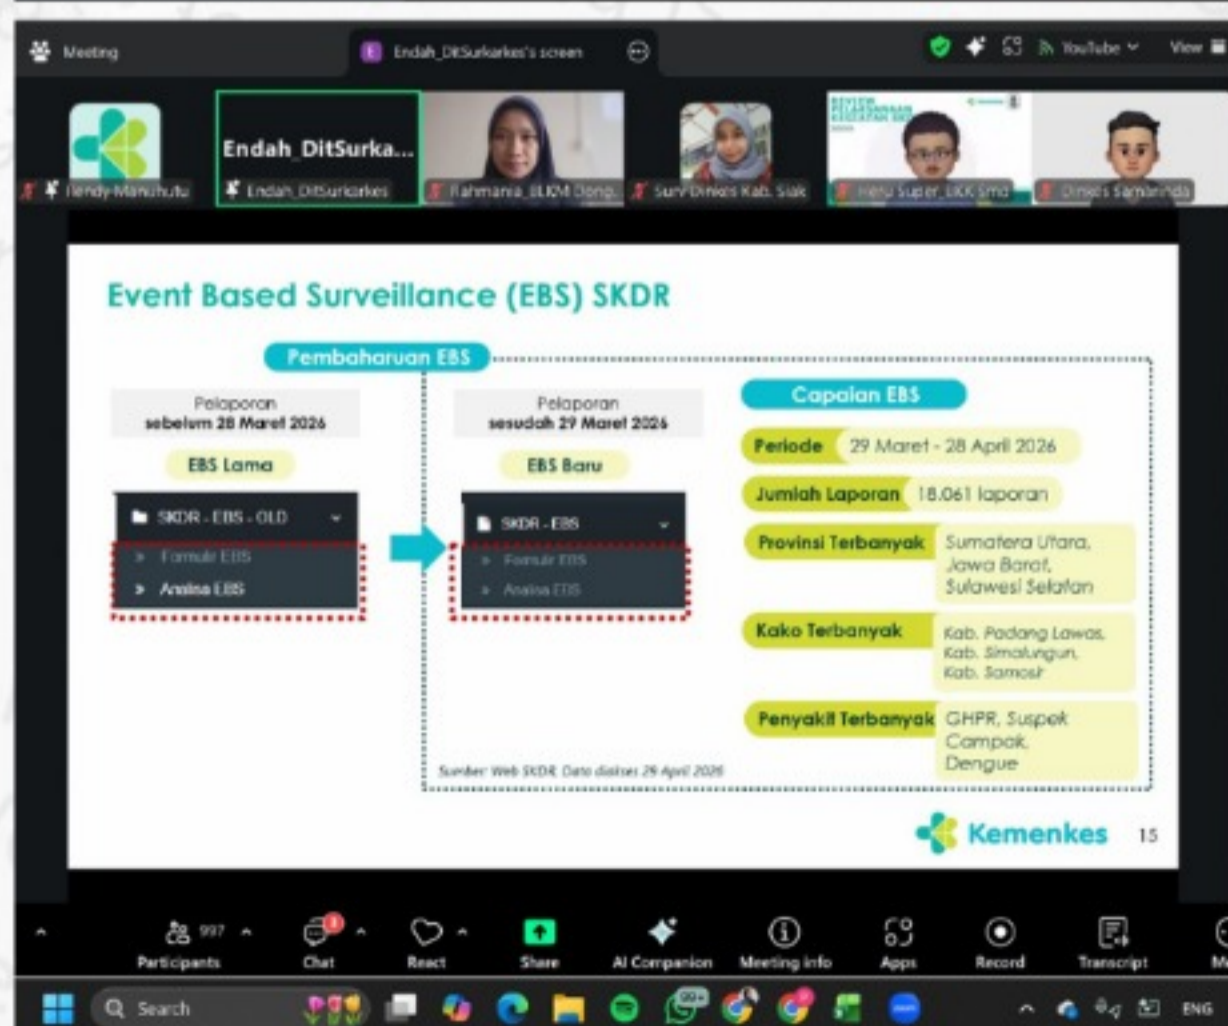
Meeting
Endah_DitSurkarkes's screen
YouTube
View

Endah_DitSurka...
Hendy Manuhutu
Endah_DitSurkarkes
Rahmania_BLKM Dong...
Surv Dinkes Kab. Siak
Heru Super_BKK Smd
Dinkes Samarinda

Event Based Surveillance (EBS) SKDR

Pembaharuan EBS

Pelaporan sebelum 28 Maret 2026
EBS Lama
SKDR - EBS - OLD
Formulir EBS
Analisa EBS

Pelaporan sesudah 29 Maret 2026
EBS Baru
SKDR - EBS
Formulir EBS
Analisa EBS

Capaian EBS
Periode 29 Maret - 28 April 2026
Jumlah Laporan 18.061 laporan
Provinsi Terbanyak Sumatera Utara, Jawa Barat, Sulawesi Selatan
Kako Terbanyak Kab. Padang Lawas, Kab. Simalungun, Kab. Samosir
Penyakit Terbanyak GHPR, Suspek Campak, Dengue

Sumber: Web SKDR, Data diakses 29 April 2026

Kemenkes 15

Participants 997
Chat
React
Share
AI Companion
Meeting info
Apps
Record
Transcript

Search
ENG